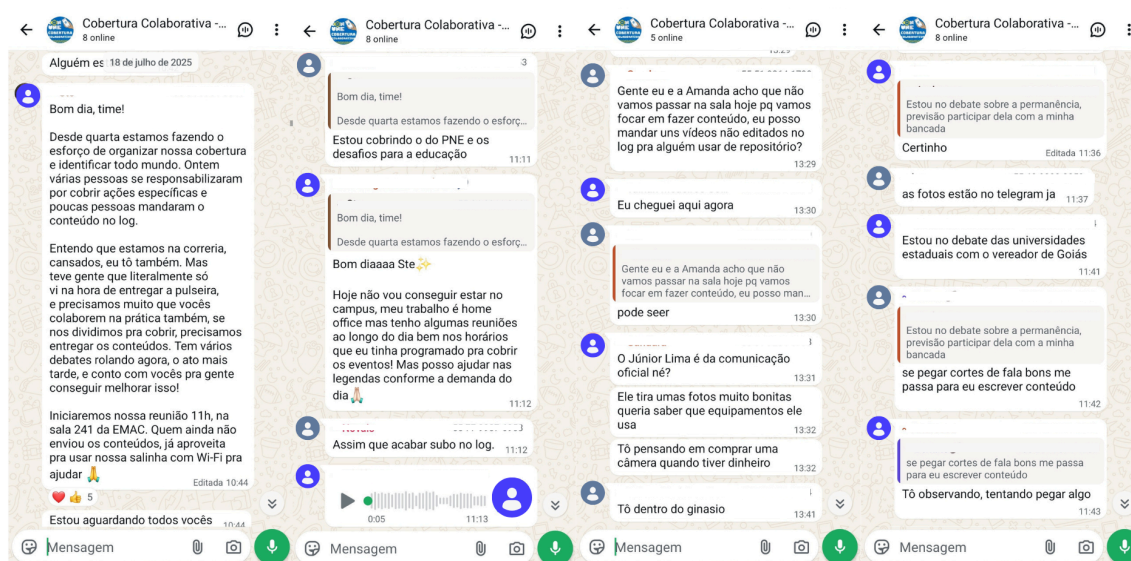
Cobertura Colaborativa -...
8 online

Alguém es 18 de julho de 2025

Bom dia, time!

Desde quarta estamos fazendo o esforço de organizar nossa cobertura e identificar todo mundo. Ontem várias pessoas se responsabilizaram por cobrir ações específicas e poucas pessoas mandaram o conteúdo no log.

Entendo que estamos na correria, cansados, eu tô também. Mas teve gente que literalmente só vi na hora de entregar a pulseira, e precisamos muito que vocês colaborem na prática também, se nos dividimos pra cobrir, precisamos entregar os conteúdos. Tem vários debates rolando agora, o ato mais tarde, e conto com vocês pra gente conseguir melhorar isso!

Iniciaremos nossa reunião 11h, na sala 241 da EMAC. Quem ainda não enviou os conteúdos, já aproveita pra usar nossa salinha com Wi-Fi pra ajudar 🙏
Editada 10:44

❤️👍 5

Estou aguardando todos vocês 10:44

Mensagem

Cobertura Colaborativa -...
8 online

Bom dia, time!
Desde quarta estamos fazendo o esforç...
Estou cobrindo o do PNE e os desafios para a educação 11:11

Bom dia, time!
Desde quarta estamos fazendo o esforç...
Bom diaaaa Ste✨

Hoje não vou conseguir estar no campus, meu trabalho é home office mas tenho algumas reuniões ao longo do dia bem nos horários que eu tinha programado pra cobrir os eventos! Mas posso ajudar nas legendas conforme a demanda do dia🙏 11:12

Assim que acabar subo no log. 11:12

0:05 11:13

Mensagem

Cobertura Colaborativa -...
5 online

Gente eu e a Amanda acho que não vamos passar na sala hoje pq vamos focar em fazer conteúdo, eu posso mandar uns vídeos não editados no log pra alguém usar de repositório? 13:29

Eu cheguei aqui agora 13:30

Gente eu e a Amanda acho que não vamos passar na sala hoje pq vamos focar em fazer conteúdo, eu posso man...
pode seer 13:30

O Júnior Lima é da comunicação oficial né? 13:31

Ele tira umas fotos muito bonitas queria saber que equipamentos ele usa 13:32

Tô pensando em comprar uma câmera quando tiver dinheiro 13:32

Tô dentro do ginasio 13:41

Mensagem

Cobertura Colaborativa -...
8 online

Estou no debate sobre a permanência, previsão participar dela com a minha bancada
Certinho Editada 11:36

as fotos estão no telegram ja 11:37

Estou no debate das universidades estaduais com o vereador de Goiás 11:41

Estou no debate sobre a permanência, previsão participar dela com a minha bancada
se pegar cortes de fala bons me passa para eu escrever conteúdo 11:42

se pegar cortes de fala bons me passa para eu escrever conteúdo
Tô observando, tentando pegar algo 11:43

Mensagem